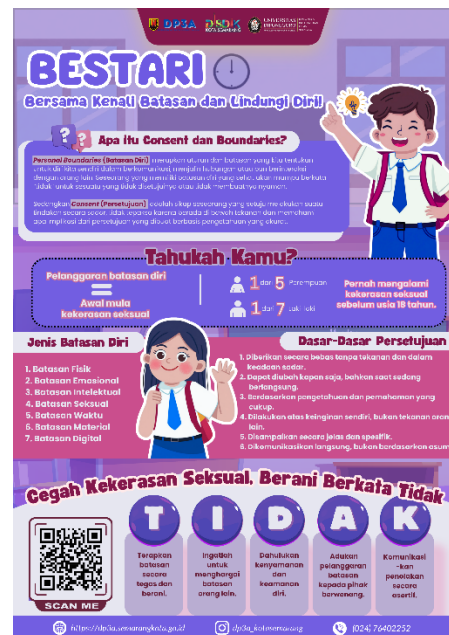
DP3A DISDIK KOTA SEMARANG UNIVERSITAS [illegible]

BESTARI

Bersama Kenali Batasan dan Lindungi Diri!

Apa Itu Consent dan Boundaries?

Personal Boundaries (Batasan Diri) merupakan aturan dan batasan yang kita tentukan untuk diri kita sendiri dalam berkomunikasi, menjalin hubungan atau cara berinteraksi dengan orang lain. Seseorang yang memiliki batasan diri yang sehat akan mampu berkata 'tidak' untuk sesuatu yang tidak disetujuinya atau tidak membuatnya nyaman.

Sedangkan Consent (Persetujuan) adalah sikap seseorang yang setuju melakukan suatu tindakan secara sadar, tidak terpaksa karena berada di bawah tekanan dan memahami akan implikasi dari persetujuan yang diberi berbasis pengetahuan yang utuh.

Tahukah Kamu?

Pelanggaran batasan diri = Awal mula kekerasan seksual

1 dari 5 Perempuan
1 dari 7 Laki-laki

Pernah mengalami kekerasan seksual sebelum usia 18 tahun.

Jenis Batasan Diri

1. Batasan Fisik
2. Batasan Emosional
3. Batasan Intelektual
4. Batasan Seksual
5. Batasan Waktu
6. Batasan Material
7. Batasan Digital

Dasar-Dasar Persetujuan

1. Diberikan secara bebas tanpa tekanan dan dalam keadaan sadar.
2. Dapat diubah kapan saja, bahkan saat sedang berlangsung.
3. Berdasarkan pengetahuan dan pemahaman yang cukup.
4. Dilakukan atas keinginan sendiri, bukan tekanan orang lain.
5. Disampaikan secara jelas dan spesifik.
6. Dikomunikasikan langsung, bukan berdasarkan asumsi

Cegah Kekerasan Seksual, Berani Berkata Tidak

SCAN ME

T
Terapkan batasan secara tegas dan berani.

I
Ingatkan untuk menghargai batasan orang lain.

D
Dahulukan kenyamanan dan keamanan diri.

A
Aduhkan pelanggaran batasan kepada pihak berwenang.

K
Komunikasi-kan penolakan secara asertif.

https://dp3a.semarangkota.go.id
dp3a_kotasemarang
(024) 76402252